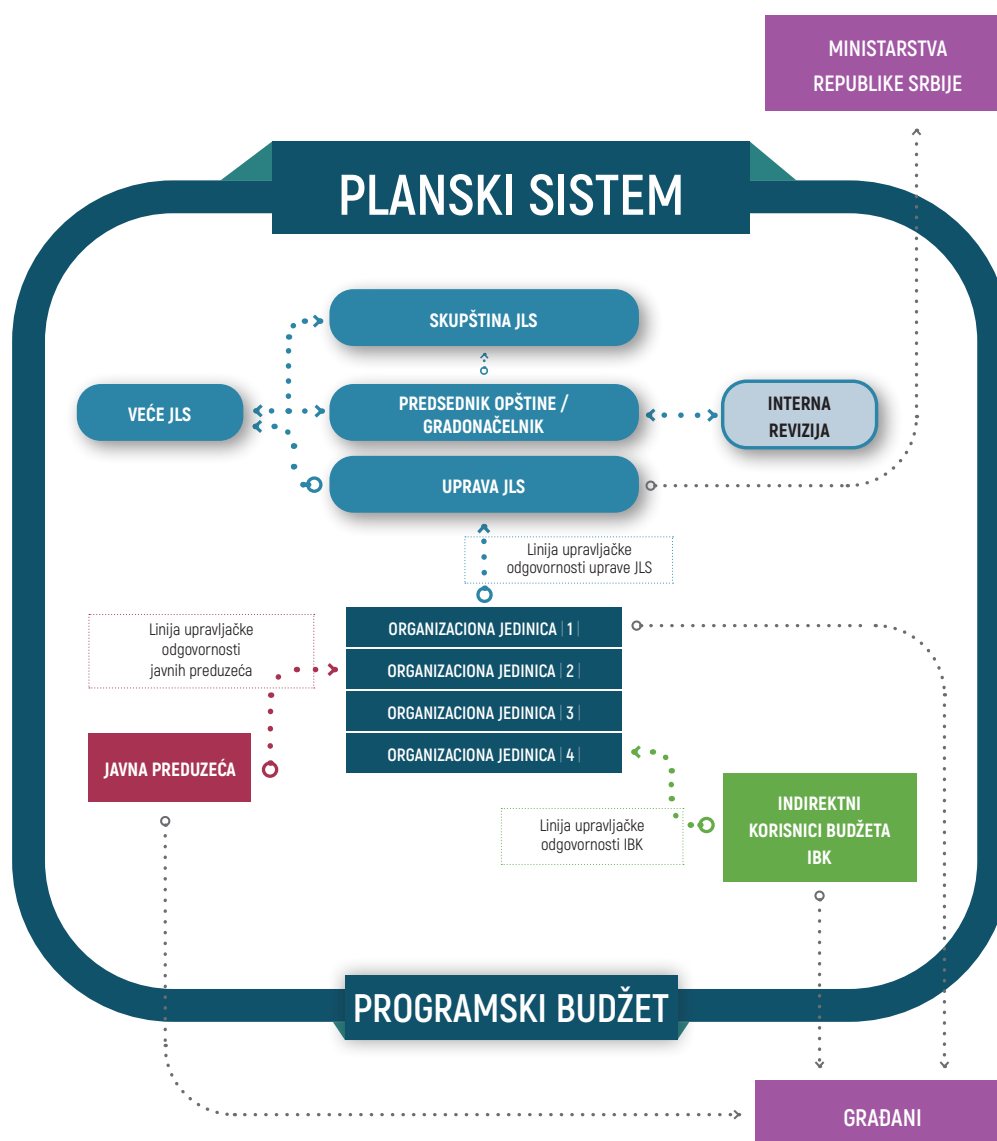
MINISTARSTVA REPUBLIKE SRBIJE

PLANSKI SISTEM

SKUPŠTINA JLS

VEĆE JLS

PREDSEDNIK OPŠTINE / GRADONAČELNIK

INTERNA REVIZIJA

UPRAVA JLS

Linija upravljačke odgovornosti uprave JLS

Linija upravljačke odgovornosti javnih preduzeća

ORGANIZACIONA JEDINICA | 1 |

ORGANIZACIONA JEDINICA | 2 |

ORGANIZACIONA JEDINICA | 3 |

ORGANIZACIONA JEDINICA | 4 |

JAVNA PREDUZEĆA

Linija upravljačke odgovornosti IBK

INDIREKTNI KORISNICI BUDŽETA IBK

PROGRAMSKI BUDŽET

GRAĐANI